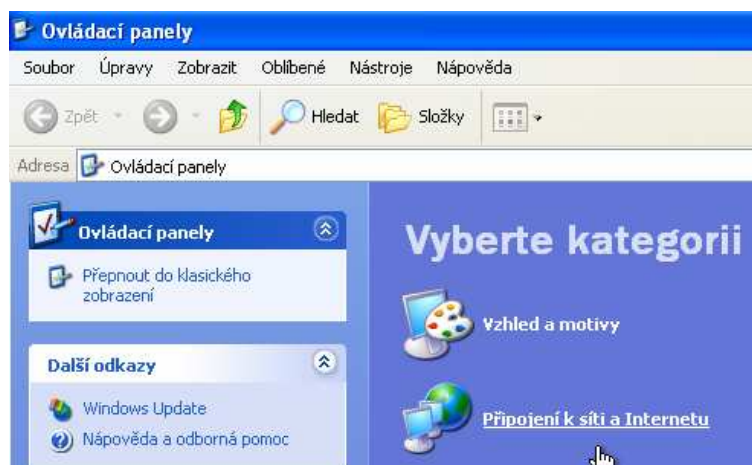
Ovládací panely

Soubor Úpravy Zobrazit Oblíbené Nástroje Nápověda

Zpět Hledat Složky

Adresa Ovládací panely

Ovládací panely

Přepnout do klasického zobrazení

Další odkazy

Windows Update

Nápověda a odborná pomoc

Vyberte kategorii

Vzhled a motivy

Připojení k síti a Internetu